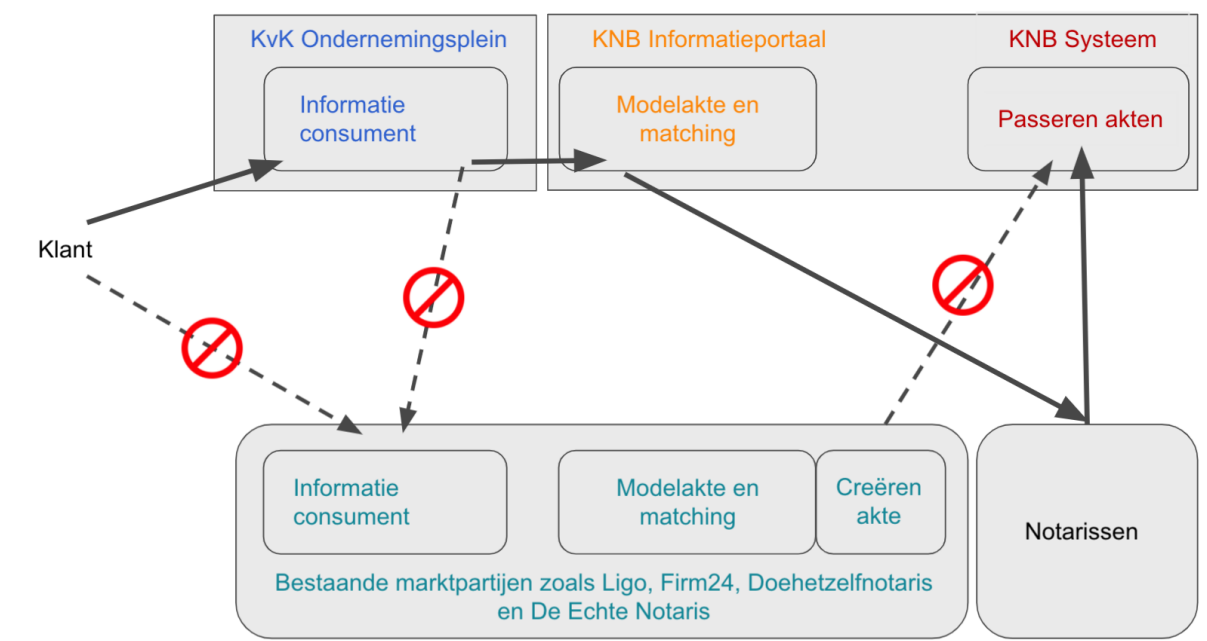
KvK Ondernemingsplein

Informatie consument

KNB Informatieportaal

Modelakte en matching

KNB Systeem

Passeren akten

Klant

Informatie consument

Modelakte en matching

Creëren akte

Bestaande marktpartijen zoals Ligo, Firm24, Doehetzelfnotaris en De Echte Notaris

Notarissen